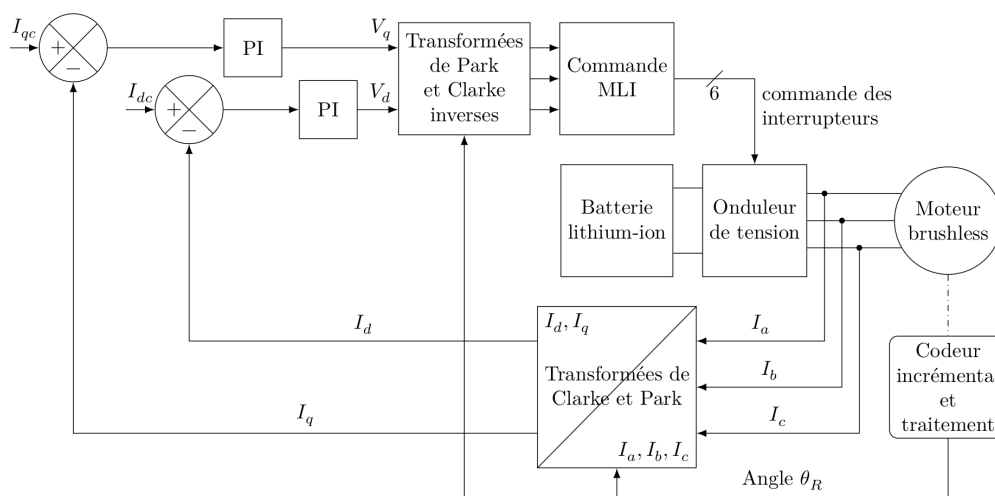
$I_{qc}$
+
−
PI
$V_q$
$I_{dc}$
+
−
PI
$V_d$
Transformées de Park et Clarke inverses
Commande MLI
6
commande des interrupteurs
Batterie lithium-ion
Onduleur de tension
Moteur brushless
$I_d$
$I_d, I_q$
$I_a$
Codeur incrémenta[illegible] et traitement
Transformées de Clarke et Park
$I_b$
$I_q$
$I_c$
$I_a, I_b, I_c$
Angle $\theta_R$